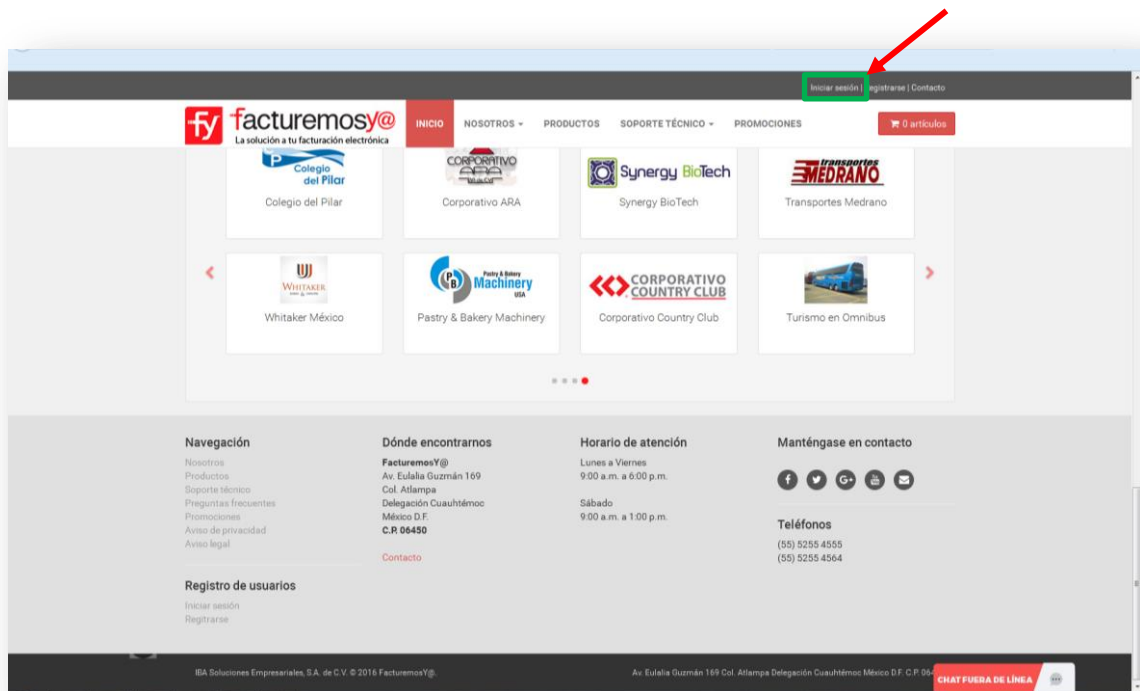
Iniciar sesión | Registrarse | Contacto

fy facturemosy@
La solución a tu facturación electrónica

INICIO NOSOTROS ▾ PRODUCTOS SOPORTE TÉCNICO ▾ PROMOCIONES 0 artículos

Colegio del Pilar
Colegio del Pilar

CORPORATIVO ARA
Corporativo ARA

Synergy BioTech
Synergy BioTech

transportes MEDRANO
Transportes Medrano

WHITAKER
Whitaker México

Pastry & Bakery Machinery USA
Pastry & Bakery Machinery

CORPORATIVO COUNTRY CLUB
Corporativo Country Club

Turismo en Omnibus

Navegación
Nosotros
Productos
Soporte técnico
Preguntas frecuentes
Promociones
Aviso de privacidad
Aviso legal

Dónde encontrarnos
FacturemosY@
Av. Eulalia Guzmán 169
Col. Atlampa
Delegación Cuauhtémoc
México D.F.
C.P. 06450
Contacto

Horario de atención
Lunes a Viernes
9:00 a.m. a 6:00 p.m.

Sábado
9:00 a.m. a 1:00 p.m.

Manténgase en contacto

Teléfonos
(55) 5255 4555
(55) 5255 4564

Registro de usuarios
Iniciar sesión
Regitrarse

IBA Soluciones Empresariales, S.A. de C.V. © 2016 FacturemosY@.

Av. Eulalia Guzmán 169 Col. Atlampa Delegación Cuauhtémoc México D.F. C.P. 06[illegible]

CHAT FUERA DE LÍNEA